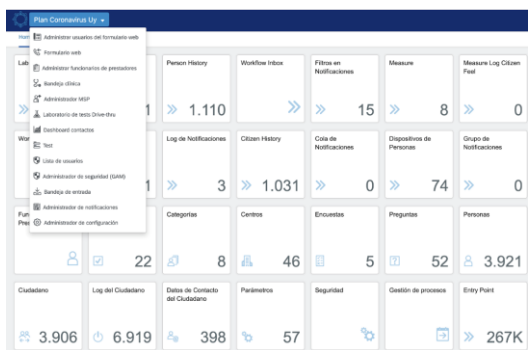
Plan Coronavirus Uy

Administrar usuarios del formulario web
Formulario web
Administrar funcionarios de prestadores
Bandeja clínica
Administrar MSP
Laboratorio de tests Drive-thru
Dashboard contactos
Test
Lista de usuarios
Administrador de seguridad (DAW)
Bandeja de entrada
Administrador de notificaciones
Administrador de configuración

Mat

Lab

1

Wor

1

Fun
Pre

Person History
1.110

Workflow Inbox

Filtros en Notificaciones
15

Measure
8

Measure Log Citizen Feel
0

Log de Notificaciones
3

Citizen History
1.031

Cola de Notificaciones
0

Dispositivos de Personas
74

Grupo de Notificaciones
0

22

Categorías
8

Centros
46

Encuestas
5

Preguntas
52

Personas
3.921

Ciudadano
3.906

Log del Ciudadano
6.919

Datos de Contacto del Ciudadano
398

Parámetros
57

Seguridad

Gestión de procesos

Entry Point
267K